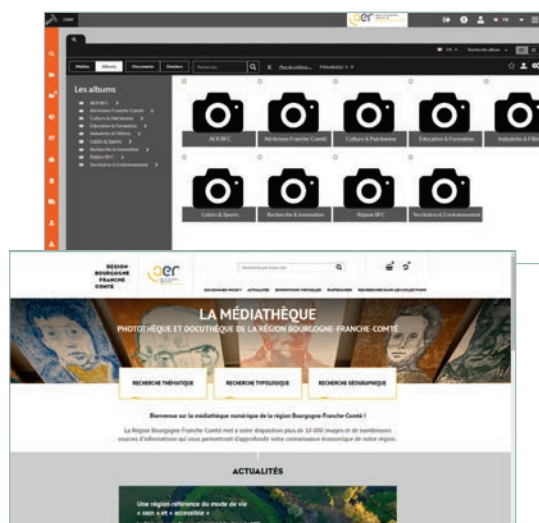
aer

Médias Albums Documents Dossiers Recherche

Les albums

AER BFC
Archives Franche-Comté
Culture & Patrimoine
Education & Formation
Industries & Filières
Loisirs & Sports
Recherche & Innovation
Région BFC
Territoires & Environnement

AER BFC | Archives Franche-Comté | Culture & Patrimoine | Education & Formation | Industries & Filières

Loisirs & Sports | Recherche & Innovation | Région BFC | Territoires & Environnement

RÉGION BOURGOGNE FRANCHE COMTÉ

aer

LA MÉDIATHÈQUE

PHOTOTHÈQUE ET DOCUTHÈQUE DE LA RÉGION BOURGOGNE-FRANCHE-COMTÉ

RECHERCHE THÉMATIQUE

RECHERCHE TYPOLOGIQUE

RECHERCHE GÉOGRAPHIQUE

Bienvenue sur la médiathèque numérique de la région Bourgogne-Franche-Comté !

La Région Bourgogne-Franche-Comté met à votre disposition plus de 10 000 images et de nombreuses sources d'informations qui vous permettront d'approfondir votre connaissance économique de notre région.

ACTUALITÉS

Une région référence du mode de vie « sain » et « accessible »